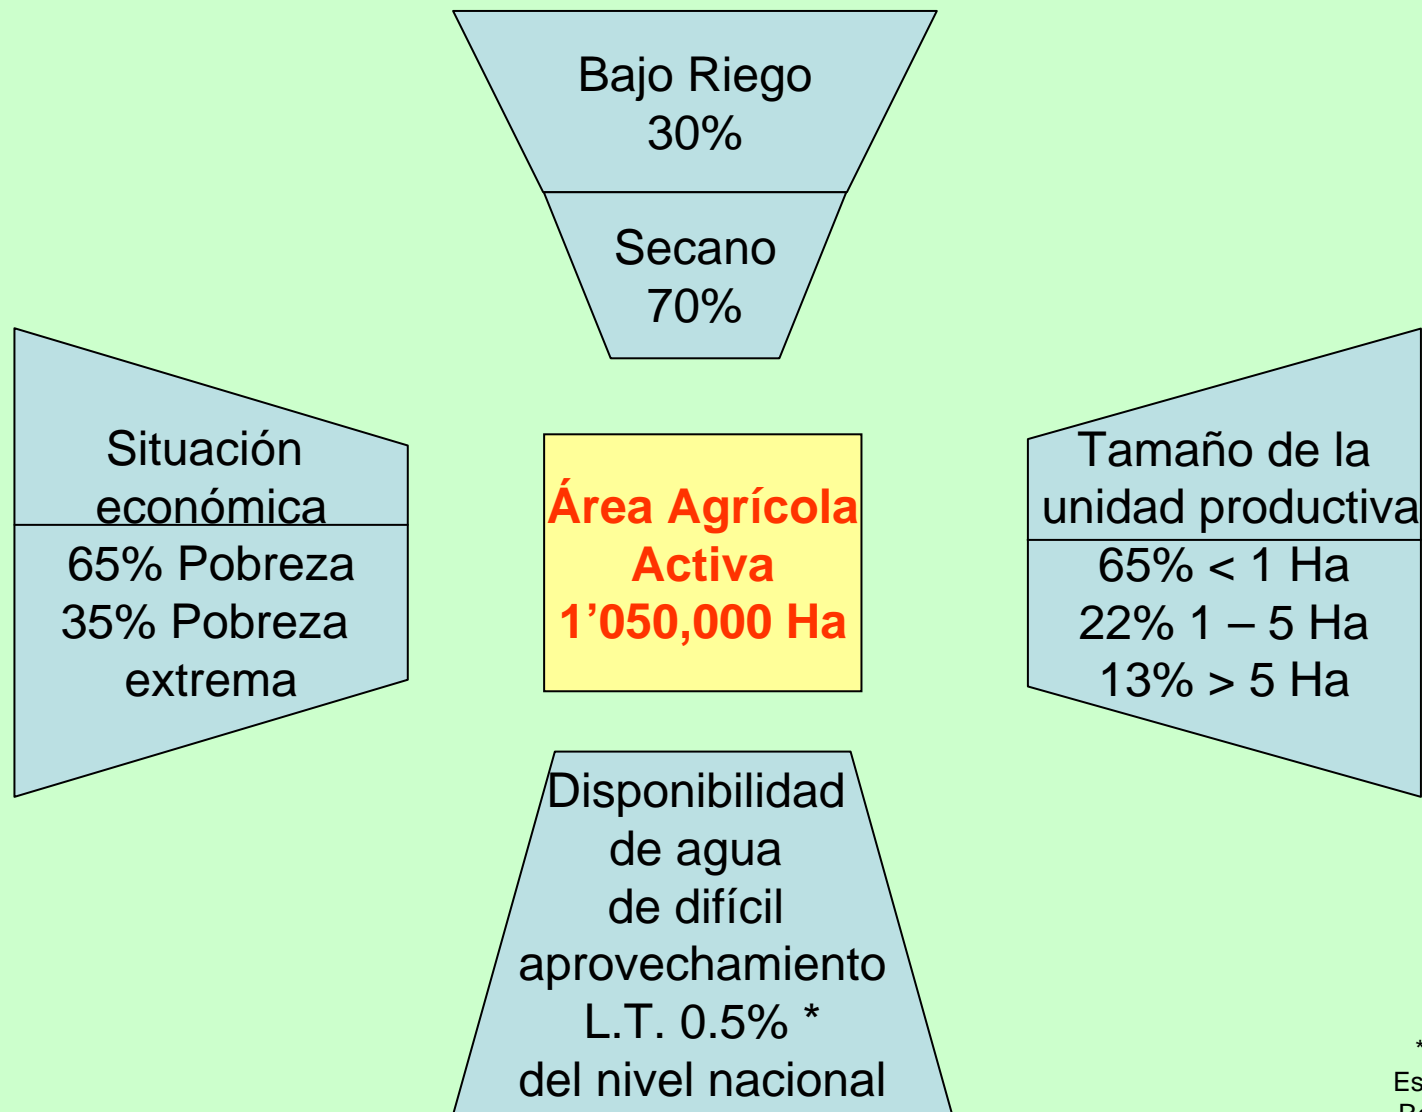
Bajo Riego
30%

Secano
70%

Situación económica

65% Pobreza
35% Pobreza extrema

Área Agrícola
Activa
1’050,000 Ha

Tamaño de la unidad productiva

65% < 1 Ha
22% 1 – 5 Ha
13% > 5 Ha

Disponibilidad de agua de difícil aprovechamiento L.T. 0.5% * del nivel nacional

*
Es
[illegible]